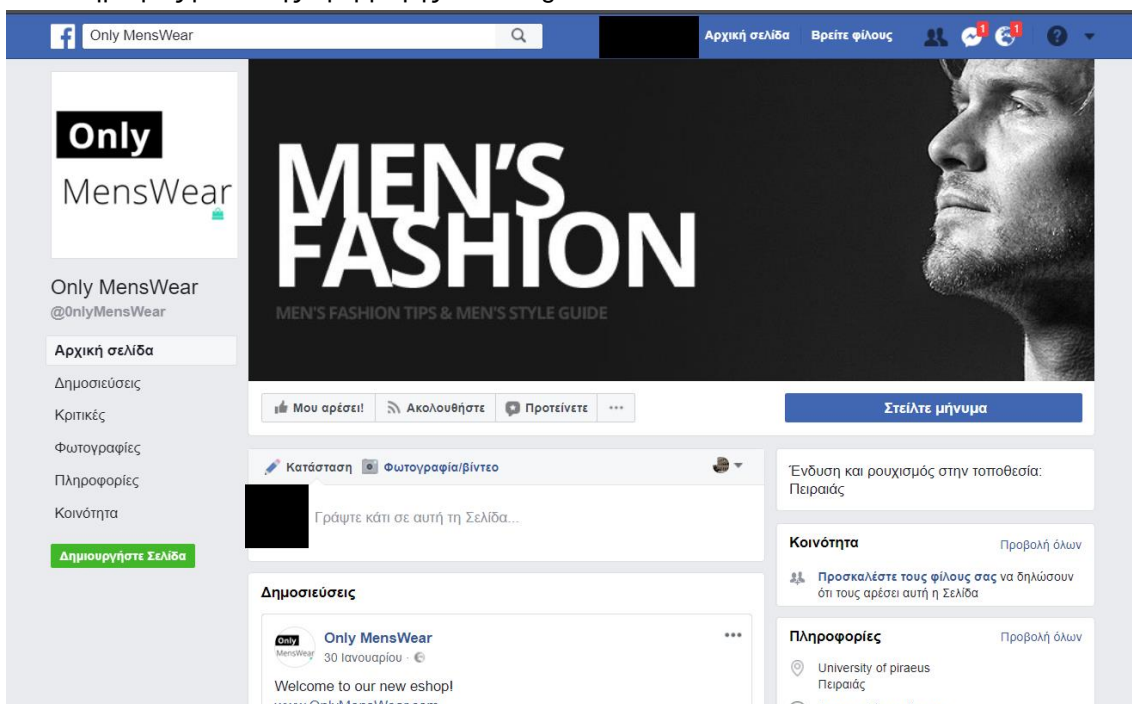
Only MensWear

Αρχική σελίδα Βρείτε φίλους

1 1

Only MensWear

Only MensWear
@0nlyMensWear

Αρχική σελίδα
Δημοσιεύσεις
Κριτικές
Φωτογραφίες
Πληροφορίες
Κοινότητα

Δημιουργήστε Σελίδα

MEN'S FASHION

MEN'S FASHION TIPS & MEN'S STYLE GUIDE

Μου αρέσει! Ακολουθήστε Προτείνετε ···

Στείλτε μήνυμα

Κατάσταση Φωτογραφία/βίντεο

Γράψτε κάτι σε αυτή τη Σελίδα...

Δημοσιεύσεις

Only MensWear
Only MensWear
30 Ιανουαρίου ·

Welcome to our new eshop!
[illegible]

Ένδυση και ρουχισμός στην τοποθεσία: Πειραιάς

Κοινότητα Προβολή όλων

Προσκαλέστε τους φίλους σας να δηλώσουν ότι τους αρέσει αυτή η Σελίδα

Πληροφορίες Προβολή όλων

University of piraeus
Πειραιάς